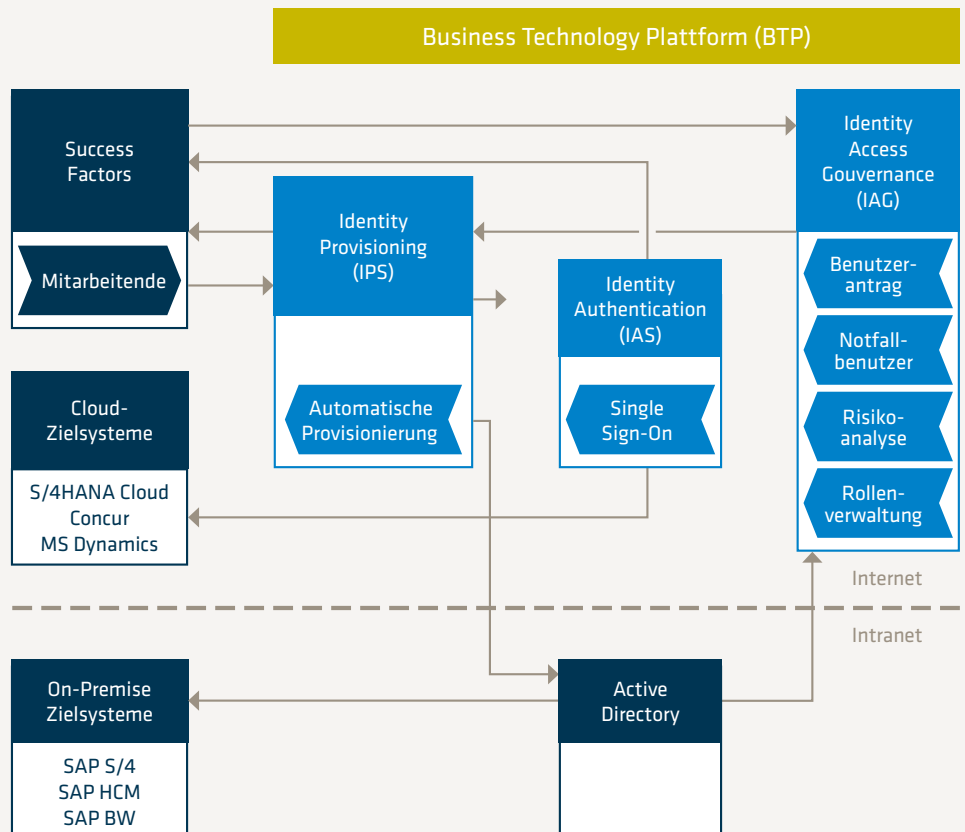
Business Technology Plattform (BTP)

Success Factors

Mitarbeitende

Identity Provisioning (IPS)

Automatische Provisionierung

Identity Authentication (IAS)

Single Sign-On

Identity Access Gouvernance (IAG)

Benutzerantrag

Notfallbenutzer

Risikoanalyse

Rollenverwaltung

Cloud-Zielsysteme

S/4HANA Cloud
Concur
MS Dynamics

Internet

Intranet

On-Premise Zielsysteme

SAP S/4
SAP HCM
SAP BW

Active Directory